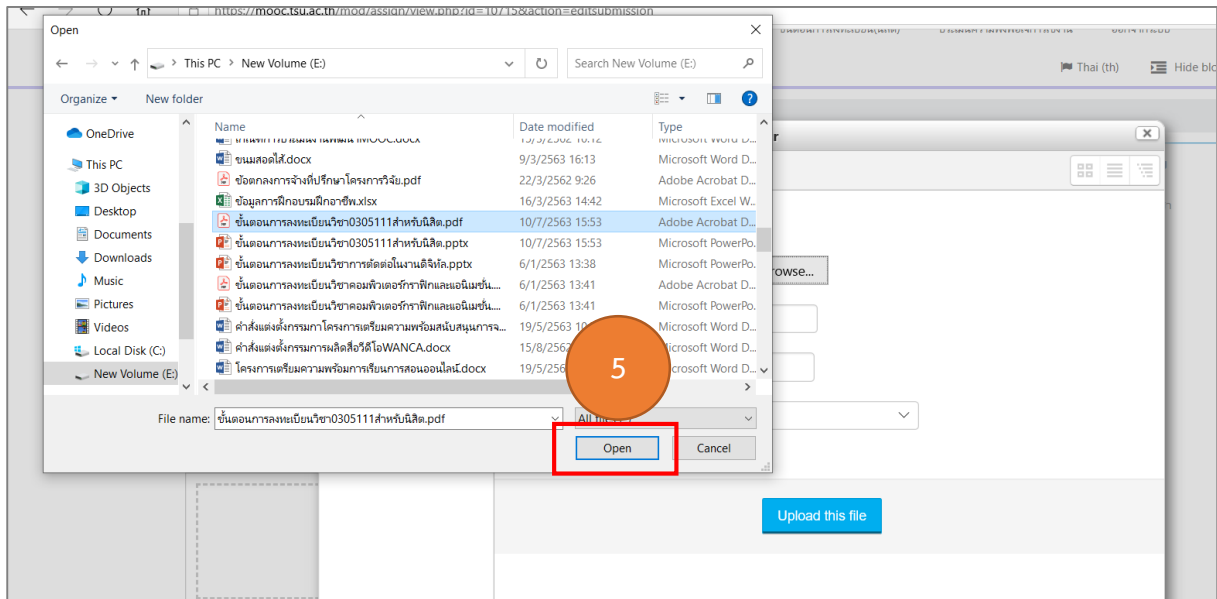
https://mooc.tsu.ac.th/mod/assign/view.php?id=10715&action=editsubmission

Thai (th)
Hide blo

Open

This PC > New Volume (E:)
Search New Volume (E:)

Organize ▾
New folder

OneDrive
This PC
3D Objects
Desktop
Documents
Downloads
Music
Pictures
Videos
Local Disk (C:)
New Volume (E:)

| Name | Date modified | Type |
|---|---|---|
| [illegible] MOOC.docx | 13/3/2562 10:12 | Microsoft Word D... |
| ขนมสอดไส้.docx | 9/3/2563 16:13 | Microsoft Word D... |
| ข้อตกลงการจ้างที่ปรึกษาโครงการวิจัย.pdf | 22/3/2562 9:26 | Adobe Acrobat D... |
| ข้อมูลการฝึกอบรมฝึกอาชีพ.xlsx | 16/3/2563 14:42 | Microsoft Excel W... |
| ขั้นตอนการลงทะเบียนวิชา0305111สำหรับนิสิต.pdf | 10/7/2563 15:53 | Adobe Acrobat D... |
| ขั้นตอนการลงทะเบียนวิชา0305111สำหรับนิสิต.pptx | 10/7/2563 15:53 | Microsoft PowerPo... |
| ขั้นตอนการลงทะเบียนวิชาการตัดต่อในงานดิจิทัล.pptx | 6/1/2563 13:38 | Microsoft PowerPo... |
| ขั้นตอนการลงทะเบียนวิชาคอมพิวเตอร์กราฟิกและแอนิเมชั่น... | 6/1/2563 13:41 | Adobe Acrobat D... |
| ขั้นตอนการลงทะเบียนวิชาคอมพิวเตอร์กราฟิกและแอนิเมชั่น... | 6/1/2563 13:41 | Microsoft PowerPo... |
| คำสั่งแต่งตั้งกรรมการโครงการเตรียมความพร้อมสนับสนุนการจ... | 19/5/2563 10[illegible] | Microsoft Word D... |
| คำสั่งแต่งตั้งกรรมการผลิตสื่อวิดีโอWANCA.docx | 15/8/2562 | Microsoft Word D... |
| โครงการเตรียมความพร้อมการเรียนการสอนออนไลน์.docx | 19/5/256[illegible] | Microsoft Word D... |

File name: ขั้นตอนการลงทะเบียนวิชา0305111สำหรับนิสิต.pdf
All files
5
Open
Cancel

Browse...
Upload this file